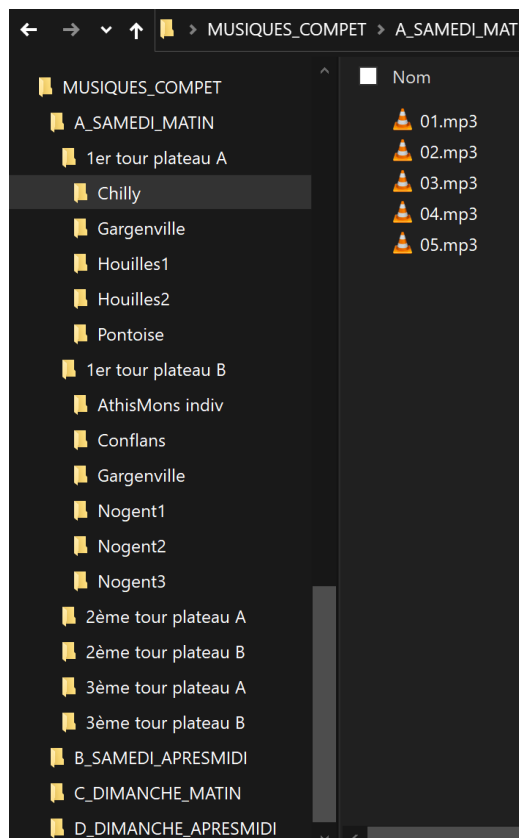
> MUSIQUES_COMPET > A_SAMEDI_MAT

MUSIQUES_COMPET
A_SAMEDI_MATIN
1er tour plateau A
Chilly
Gargenville
Houilles1
Houilles2
Pontoise
1er tour plateau B
AthisMons indiv
Conflans
Gargenville
Nogent1
Nogent2
Nogent3
2ème tour plateau A
2ème tour plateau B
3ème tour plateau A
3ème tour plateau B
B_SAMEDI_APRESMIDI
C_DIMANCHE_MATIN
D_DIMANCHE_APRESMIDI

Nom
01.mp3
02.mp3
03.mp3
04.mp3
05.mp3